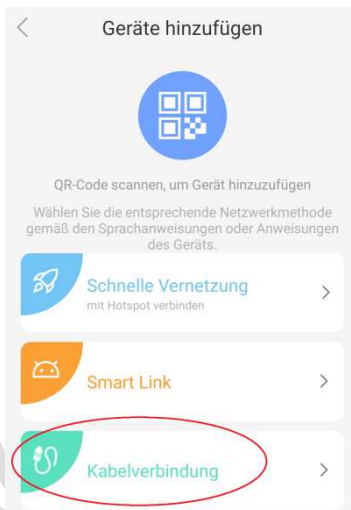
Geräte hinzufügen

QR-Code scannen, um Gerät hinzuzufügen

Wählen Sie die entsprechende Netzwerkmethode gemäß den Sprachanweisungen oder Anweisungen des Geräts.

Schnelle Vernetzung
mit Hotspot verbinden

Smart Link

Kabelverbindung